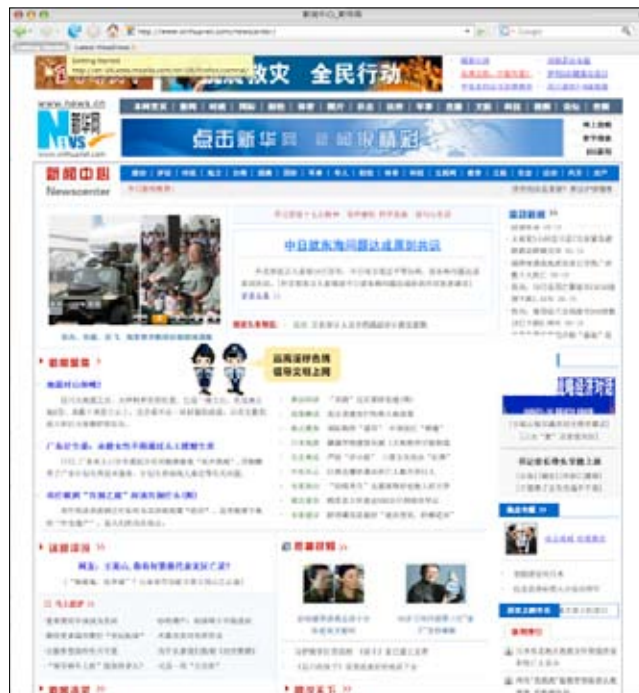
新闻中心_新华网

Getting Started

抗震救灾 全民行动

www.news.cn
新华网 NEWS

点击新华网 精彩

新闻中心
Newscenter

中日就东海问题达成原则共识

新闻聚焦

广东省官员：赤膊女性不得进入土楼景点

法院判决"钓鱼执法"者

法治进程

网友：主流心，我有何资格代表民众

观点新闻

新闻图片

新闻专题

国际

新闻热线